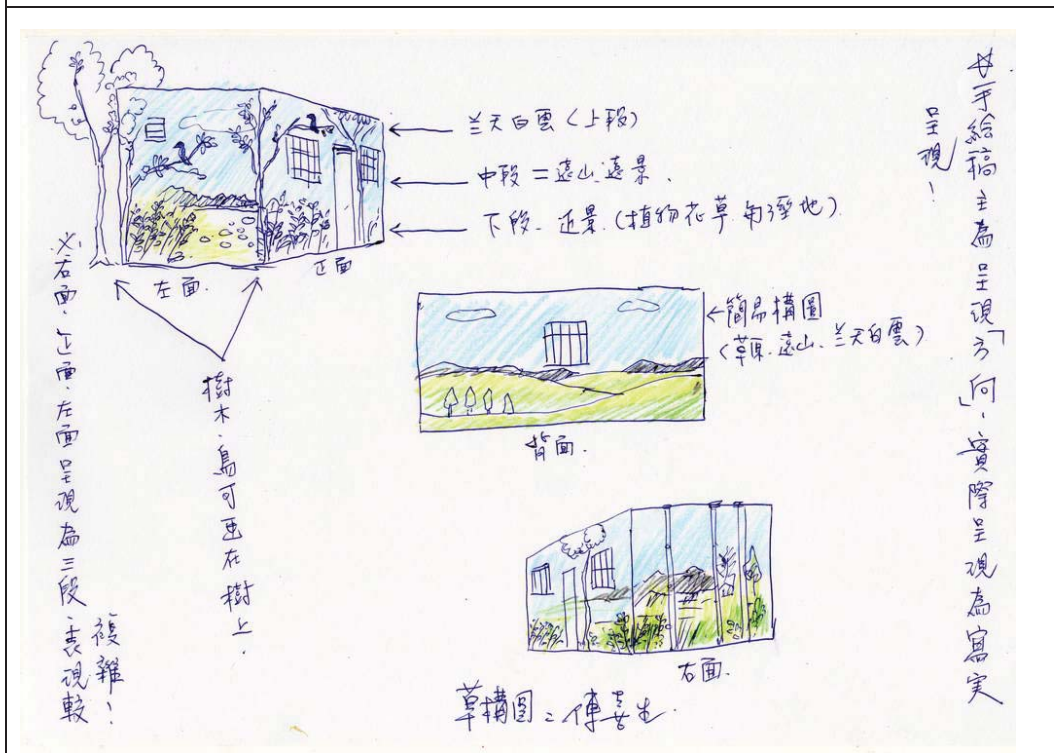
*手繪稿主為呈現「方向」，實際呈現為寫實呈現！

藍天白雲（上段）
中段＝遠山、遠景、
下段、近景（植物花草、草地）

※右面、正面、左面呈現為三段，表現較複雜！

樹木、鳥可畫在樹上、

左面
正面

簡易構圖
（草原、遠山、藍天白雲）

背面

右面

草構圖：傳吉生